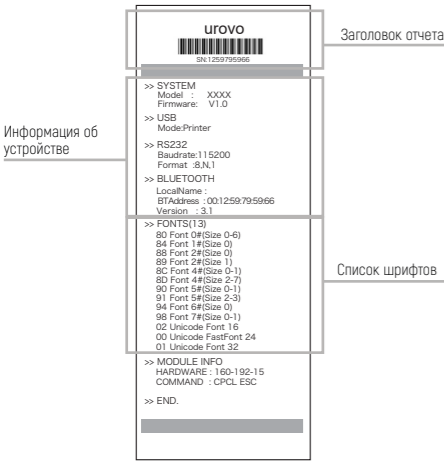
urovo
SN:1259795966

Заголовок отчета

Информация об устройстве

>> SYSTEM
Model : XXXX
Firmware: V1.0

>> USB
Mode:Printer

>> RS232
Baudrate:115200
Format :8,N,1

>> BLUETOOTH
LocalName :
BTAddress : 00:12:59:79:59:66
Version : 3.1

>> FONTS(13)
80 Font 0#(Size 0-6)
84 Font 1#(Size 0)
88 Font 2#(Size 0)
89 Font 2#(Size 1)
8C Font 4#(Size 0-1)
8D Font 4#(Size 2-7)
90 Font 5#(Size 0-1)
91 Font 5#(Size 2-3)
94 Font 6#(Size 0)
98 Font 7#(Size 0-1)
02 Unicode Font 16
00 Unicode FastFont 24
01 Unicode Font 32

Список шрифтов

>> MODULE INFO
HARDWARE : 160-192-15
COMMAND : CPCL ESC

>> END.